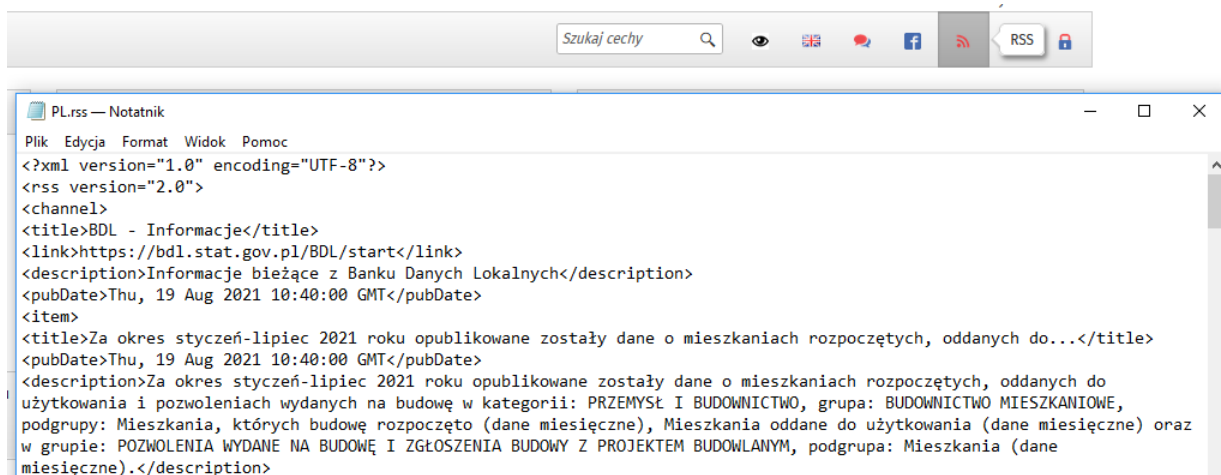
Szukaj cechy

RSS

PL.rss — Notatnik

Plik Edycja Format Widok Pomoc

<?xml version="1.0" encoding="UTF-8"?>
<rss version="2.0">
<channel>
<title>BDL - Informacje</title>
<link>https://bdl.stat.gov.pl/BDL/start</link>
<description>Informacje bieżące z Banku Danych Lokalnych</description>
<pubDate>Thu, 19 Aug 2021 10:40:00 GMT</pubDate>
<item>
<title>Za okres styczeń-lipiec 2021 roku opublikowane zostały dane o mieszkaniach rozpoczętych, oddanych do...</title>
<pubDate>Thu, 19 Aug 2021 10:40:00 GMT</pubDate>
<description>Za okres styczeń-lipiec 2021 roku opublikowane zostały dane o mieszkaniach rozpoczętych, oddanych do użytkowania i pozwoleniach wydanych na budowę w kategorii: PRZEMYSł I BUDOWNICTWO, grupa: BUDOWNICTWO MIESZKANIOWE, podgrupy: Mieszkania, których budowę rozpoczęto (dane miesięczne), Mieszkania oddane do użytkowania (dane miesięczne) oraz w grupie: POZWOLENIA WYDANE NA BUDOWĘ I ZGŁOSZENIA BUDOWY Z PROJEKTEM BUDOWLANYM, podgrupa: Mieszkania (dane miesięczne).</description>